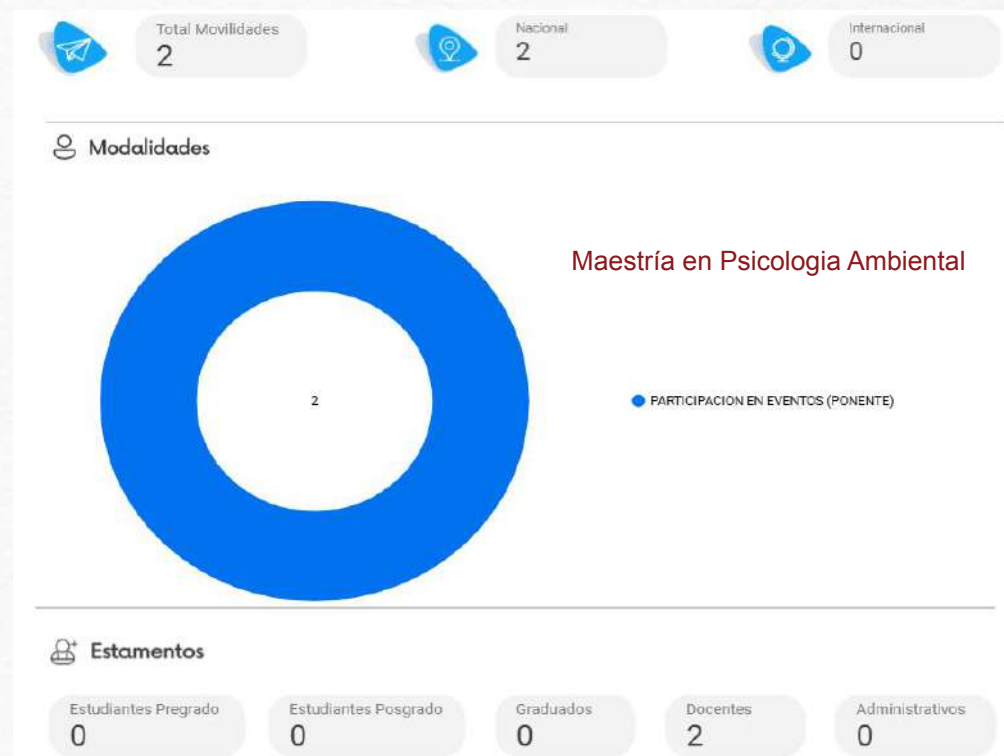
Total Movilidades
2

Nacional
2

Internacional
0

Modalidades

Maestría en Psicologia Ambiental

2

PARTICIPACION EN EVENTOS (PONENTE)

Estamentos

Estudiantes Pregrado
0

Estudiantes Posgrado
0

Graduados
0

Docentes
2

Administrativos
0